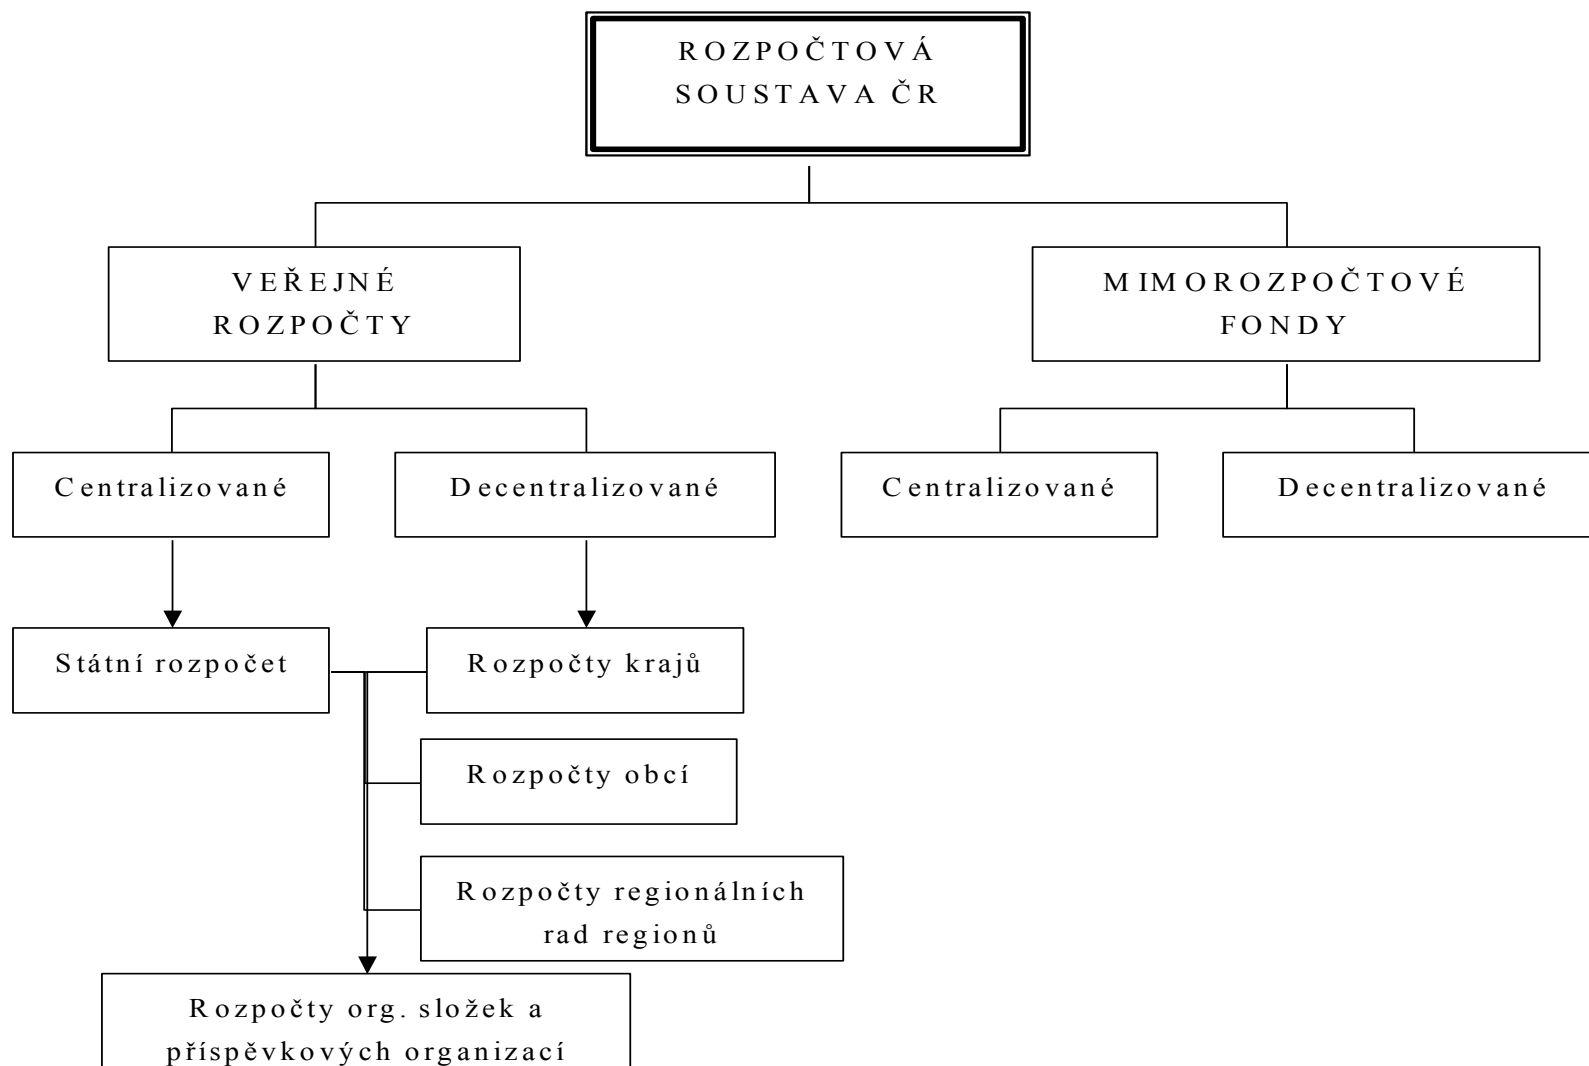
ROZPOČTOVÁ SOUSTAVA ČR

VEŘEJNÉ ROZPOČTY

MIMOROZPOČTOVÉ FONDY

Centralizované

Decentralizované

Centralizované

Decentralizované

Státní rozpočet

Rozpočty krajů

Rozpočty obcí

Rozpočty regionálních rad regionů

Rozpočty org. složek a příspěvkových organizací